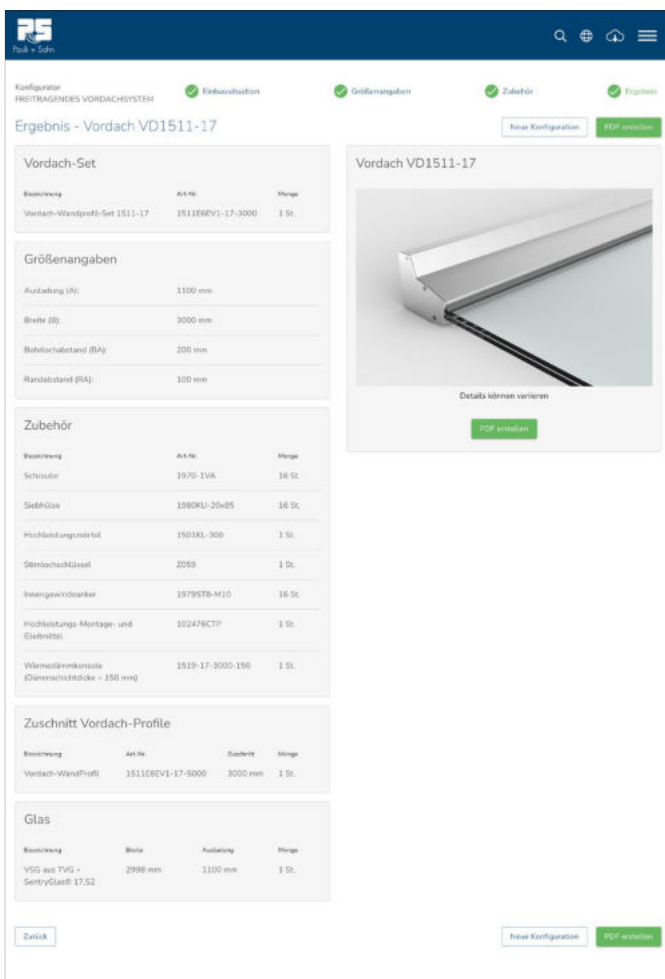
PS
Pauli + Sohn

Konfigurator
FREITRAGENDES VORDACHSYSTEM

Einbausituation

Größenangaben

Zubehör

Ergebnis

Ergebnis - Vordach VD1511-17

Neue Konfiguration

PDF erstellen

Vordach-Set

| Bezeichnung | Art-Nr. | Menge |
|---|---|---|
| Vordach-Wandprofil-Set 1511-17 | 1511E6EV1-17-3000 | 1 St. |

Größenangaben

| | |
|---|---|
| Ausladung (A): | 1100 mm |
| Breite (B): | 3000 mm |
| Bohrlochabstand (BA): | 200 mm |
| Randabstand (RA): | 100 mm |

Zubehör

| Bezeichnung | Art-Nr. | Menge |
|---|---|---|
| Schraube | 1970-1VA | 16 St. |
| Siebhülse | 1980KU-20x85 | 16 St. |
| Hochleistungsmörtel | 1501KL-300 | 1 St. |
| Stirnlochschlüssel | Z059 | 1 St. |
| Innengewindeanker | 1979ST8-M10 | 16 St. |
| Hochleistungs-Montage- und Gleitmittel | 102476CTP | 1 St. |
| Wärmedämmkonsole (Dämmschichtdicke = 150 mm) | 1519-17-3000-150 | 1 St. |

Zuschnitt Vordach-Profile

| Bezeichnung | Art-Nr. | Zuschnitt | Menge |
|---|---|---|---|
| Vordach-Wandprofil | 1511E6EV1-17-5000 | 3000 mm | 1 St. |

Glas

| Bezeichnung | Breite | Ausladung | Menge |
|---|---|---|---|
| VSG aus TVG - SentryGlas® 17,52 | 2998 mm | 1100 mm | 1 St. |

Vordach VD1511-17

Details können variieren

PDF erstellen

Zurück

Neue Konfiguration

PDF erstellen